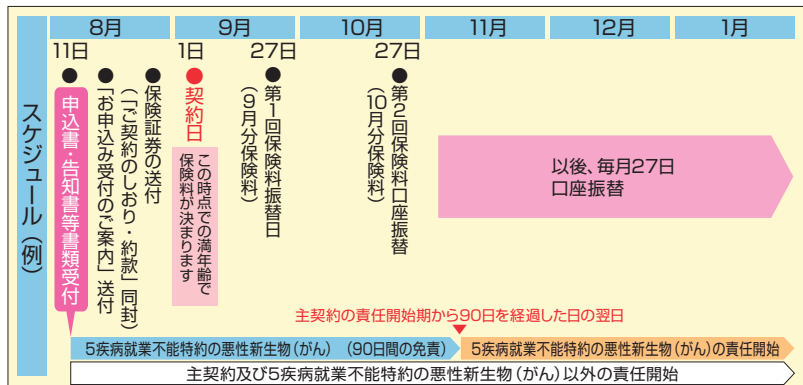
スケジュール（例）

8月　9月　10月　11月　12月　1月

11日
申込書・告知書等書類受付

保険証券の送付
（ご契約のしおり・約款）同封
「お申込み受付のご案内」送付

1日
契約日
この時点での満年齢で保険料が決まります

27日
第1回保険料振替日
（9月分保険料）

27日
第2回保険料口座振替
（10月分保険料）

以後、毎月27日
口座振替

主契約の責任開始期から90日を経過した日の翌日

5疾病就業不能特約の悪性新生物（がん）（90日間の免責）
5疾病就業不能特約の悪性新生物（がん）の責任開始
主契約及び5疾病就業不能特約の悪性新生物（がん）以外の責任開始